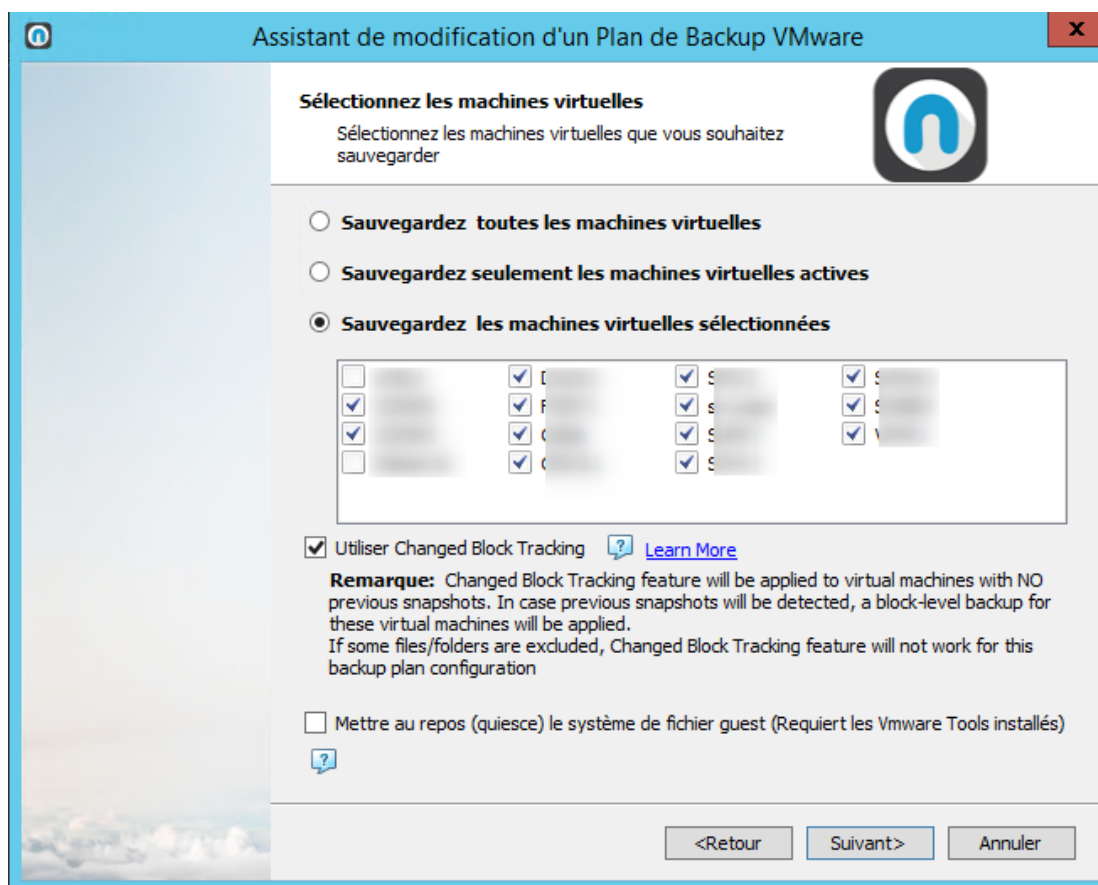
Assistant de modification d'un Plan de Backup VMware

x

Sélectionnez les machines virtuelles

Sélectionnez les machines virtuelles que vous souhaitez sauvegarder

Sauvegardez toutes les machines virtuelles

Sauvegardez seulement les machines virtuelles actives

Sauvegardez les machines virtuelles sélectionnées

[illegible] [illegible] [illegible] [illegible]
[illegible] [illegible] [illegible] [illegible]
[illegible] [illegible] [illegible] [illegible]
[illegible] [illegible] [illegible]

Utiliser Changed Block Tracking Learn More

Remarque: Changed Block Tracking feature will be applied to virtual machines with NO previous snapshots. In case previous snapshots will be detected, a block-level backup for these virtual machines will be applied.
If some files/folders are excluded, Changed Block Tracking feature will not work for this backup plan configuration

Mettre au repos (quiesce) le système de fichier guest (Requiert les Vmware Tools installés)

<Retour Suivant> Annuler